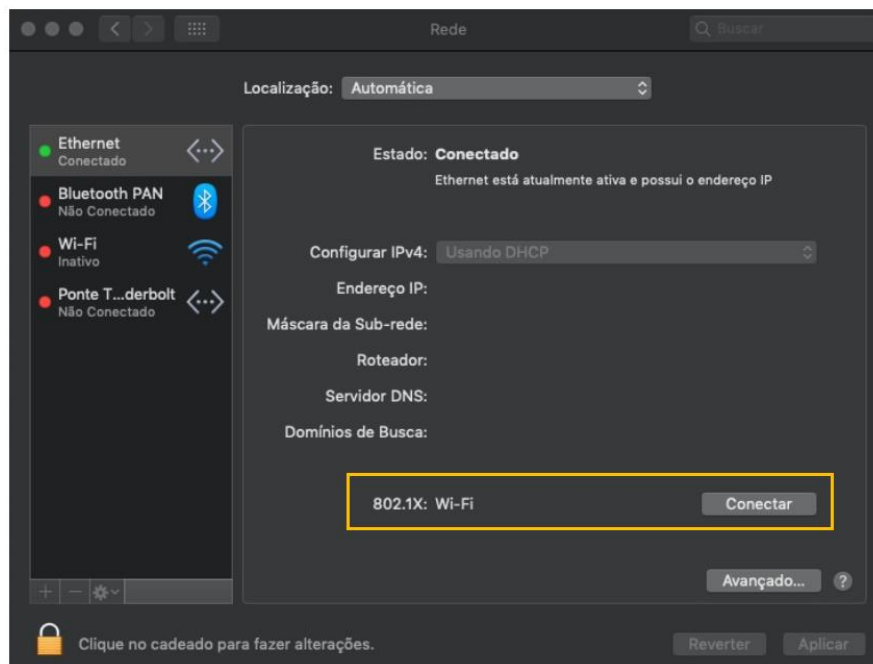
Rede

Buscar

Localização: Automática

Ethernet
Conectado

Bluetooth PAN
Não Conectado

Wi-Fi
Inativo

Ponte T...derbolt
Não Conectado

Estado: Conectado
Ethernet está atualmente ativa e possui o endereço IP

Configurar IPv4: Usando DHCP

Endereço IP:

Máscara da Sub-rede:

Roteador:

Servidor DNS:

Domínios de Busca:

802.1X: Wi-Fi

Conectar

Avançado...

?

+ −

Clique no cadeado para fazer alterações.

Reverter

Aplicar